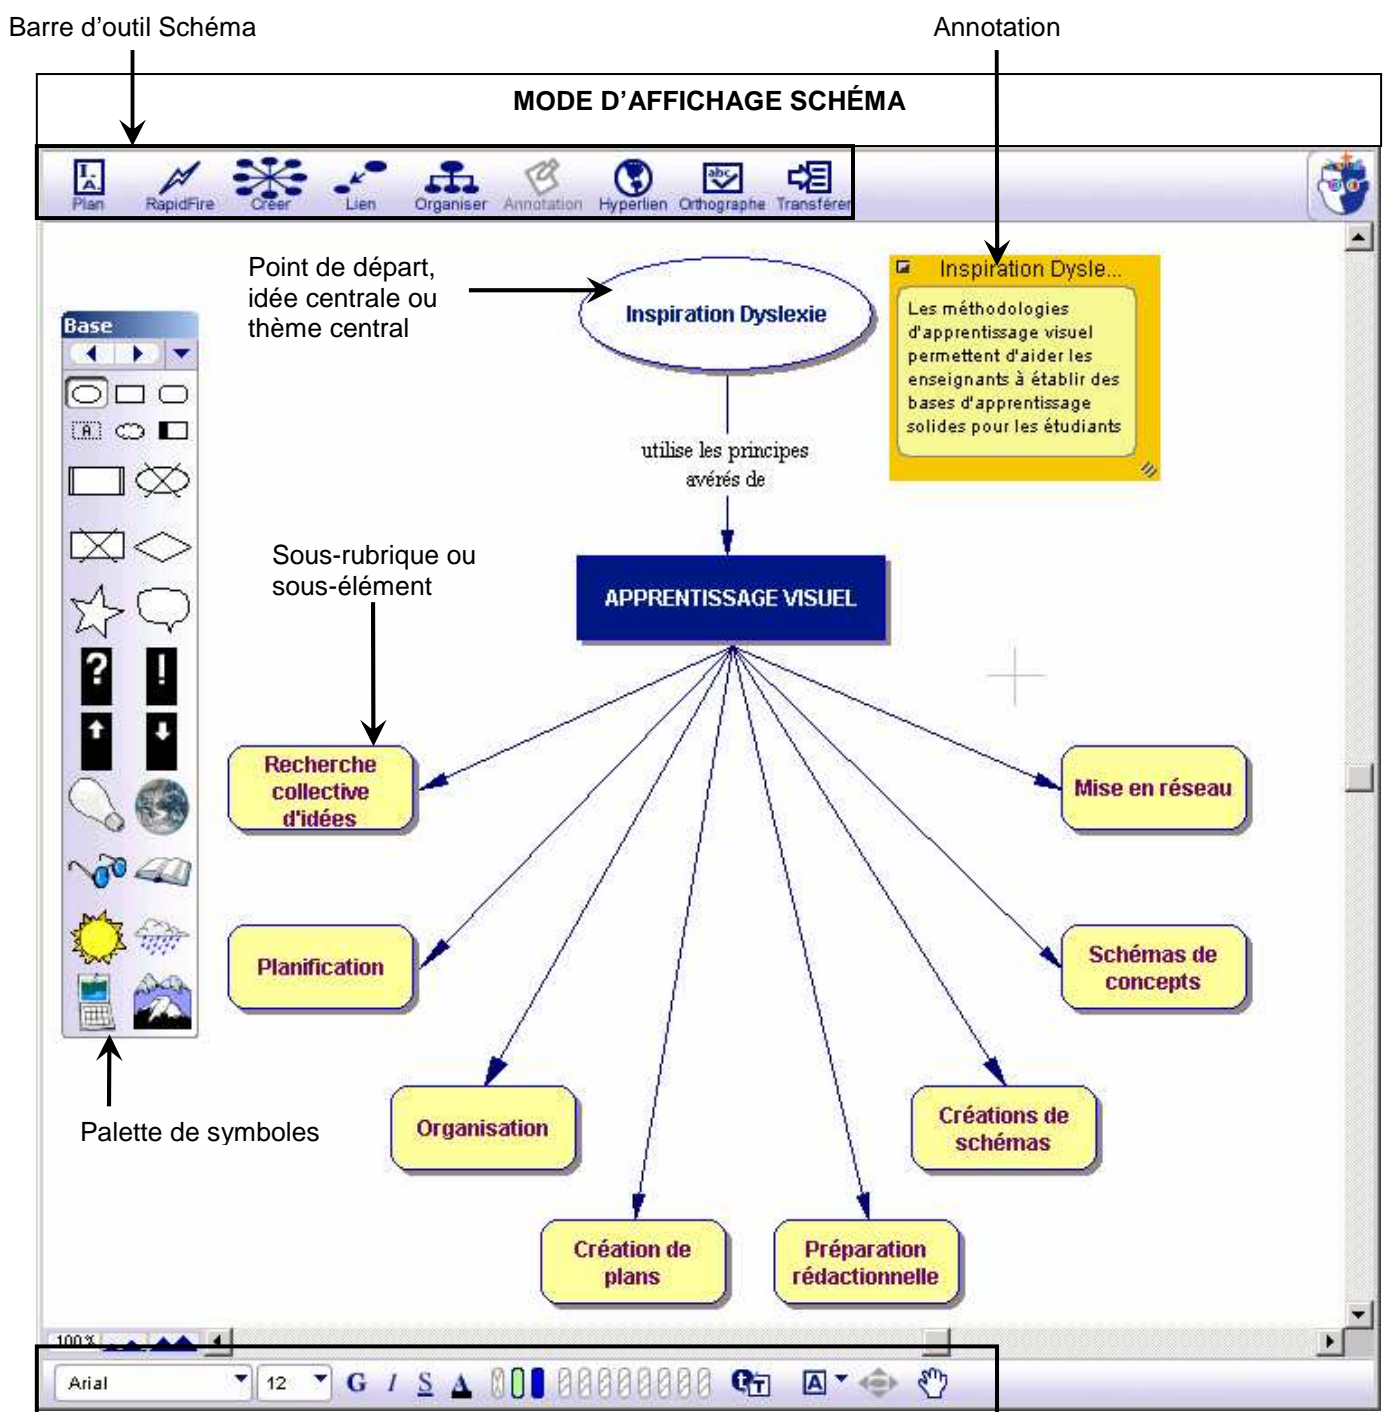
Barre d'outil Schéma

Annotation

MODE D'AFFICHAGE SCHÉMA

Plan RapidFire Créer Lien Organiser Annotation Hyperlien Orthographe Transférer

Point de départ, idée centrale ou thème central

Inspiration Dyslexie

Inspiration Dysle...

Les méthodologies d'apprentissage visuel permettent d'aider les enseignants à établir des bases d'apprentissage solides pour les étudiants

Base

utilise les principes avérés de

Sous-rubrique ou sous-élément

APPRENTISSAGE VISUEL

Recherche collective d'idées

Mise en réseau

Planification

Schémas de concepts

Organisation

Créations de schémas

Création de plans

Préparation rédactionnelle

Palette de symboles

100 %

Arial 12 G I S